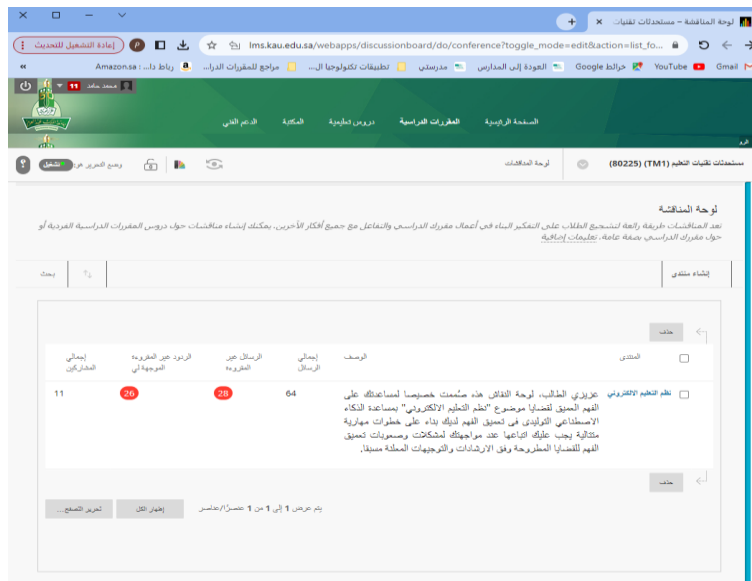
لوحة المناقشة – مستحدثات تقنيات ×
+
إعادة التشغيل للتحديث
lms.kau.edu.sa/webapps/discussionboard/do/conference?toggle_mode=edit&action=list_fo...
Gmail YouTube خرائط Google العودة إلى المدارس مدرستي تطبيقات تكنولوجيا ال... مراجع للمقررات الدرا... رباط دا... Amazon.sa
محمد حامد 11
الصفحة الرئيسية المقررات الدراسية دروس تعليمية المكتبة الدعم الفني
مستحدثات تقنيات التعليم (TM1) (80225) لوحة المناقشات
وضع التحرير هو: تشغيل
لوحة المناقشة
تعد المناقشات طريقة رائعة لتشجيع الطلاب على التفكير البناء في أعمال مقرر الدراسي والتفاعل مع جميع أفكار الآخرين. يمكنك إنشاء مناقشات حول دروس المقررات الدراسية الفردية أو حول مقرر الدراسي بصفة عامة. تعليمات إضافية
إنشاء منتدى
بحث
حذف

| المنتدى | الوصف | إجمالي الرسائل | الرسائل غير المقروءة | الردود غير المقروءة الموجهة إلي | إجمالي المشاركين |
|---|---|---|---|---|---|
| نظم التعليم الالكتروني | عزيزي الطالب، لوحة النقاش هذه صُممت خصيصا لمساعدتك على الفهم العميق لقضايا موضوع "نظم التعليم الالكتروني" بمساعدة الذكاء الاصطناعي التوليدي في تعميق الفهم لديك بناء على خطوات مهارية متتالية يجب عليك اتباعها عند مواجهتك لمشكلات وصعوبات تعميق الفهم للقضايا المطروحة وفق الارشادات والتوجيهات المعلنة مسبقا. | 64 | 28 | 26 | 11 |

حذف
يتم عرض 1 إلى 1 من 1 عنصرًا/عناصر
إظهار الكل
تحرير التصفح...